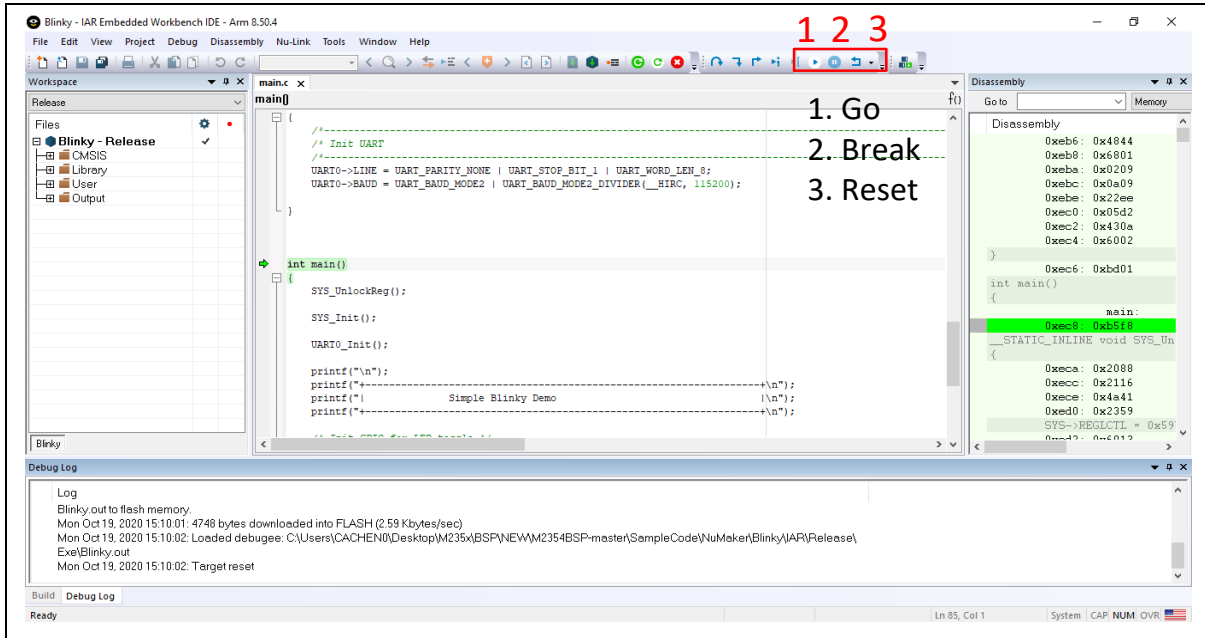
Blinky - IAR Embedded Workbench IDE - Arm 8.50.4

File Edit View Project Debug Disassembly Nu-Link Tools Window Help

1 2 3

Workspace

Release

Files

Blinky - Release

CMSIS
Library
User
Output

Blinky

main.c ×

main()

{
/*---------------------------------------------------------------------------------------------------------*/
/* Init UART */
/*---------------------------------------------------------------------------------------------------------*/
UART0->LINE = UART_PARITY_NONE | UART_STOP_BIT_1 | UART_WORD_LEN_8;
UART0->BAUD = UART_BAUD_MODE2 | UART_BAUD_MODE2_DIVIDER(__HIRC, 115200);

}

int main()
{
SYS_UnlockReg();

SYS_Init();

UART0_Init();

printf("\n");
printf("+------------------------------------------------------------+\n");
printf("|              Simple Blinky Demo                            |\n");
printf("+------------------------------------------------------------+\n");

1. Go
2. Break
3. Reset

Disassembly

Go to

Memory

Disassembly

0xeb6: 0x4844
0xeb8: 0x6801
0xeba: 0x0209
0xebc: 0x0a09
0xebe: 0x22ee
0xec0: 0x05d2
0xec2: 0x430a
0xec4: 0x6002
}
0xec6: 0xbd01
int main()
{
main:
0xec8: 0xb5f8
__STATIC_INLINE void SYS_Un
{
0xeca: 0x2088
0xecc: 0x2116
0xece: 0x4a41
0xed0: 0x2359
SYS->REGLCTL = 0x59

Debug Log

Log
Blinky.out to flash memory.
Mon Oct 19, 2020 15:10:01: 4748 bytes downloaded into FLASH (2.59 Kbytes/sec)
Mon Oct 19, 2020 15:10:02: Loaded debugee: C:\Users\CACHEN0\Desktop\M235x\BSP\NEW\M2354BSP-master\SampleCode\NuMaker\Blinky\IAR\Release\Exe\Blinky.out
Mon Oct 19, 2020 15:10:02: Target reset

Build Debug Log

Ready

Ln 85, Col 1

System CAP NUM OVR